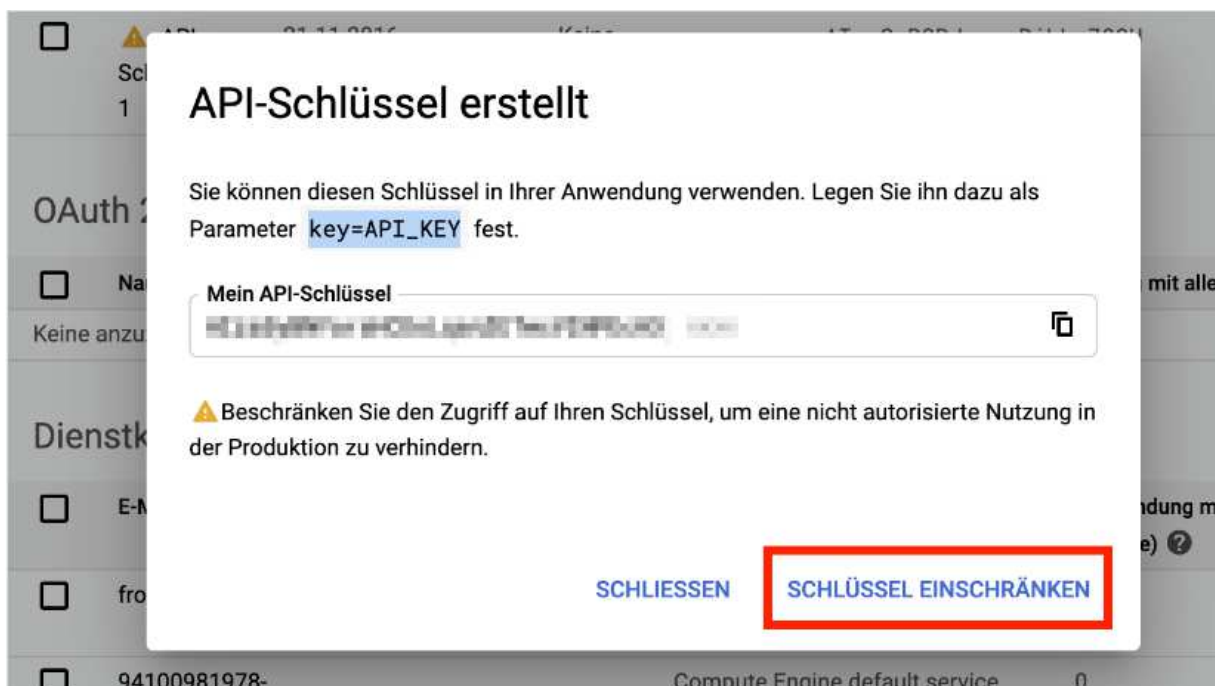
API 21.11.2016 Keine
Scl
1

OAuth 2

Na mit alle
Keine anzu

Dienstk

E-N ndung m
e)

fro

94100981978- Compute Engine default service 0

API-Schlüssel erstellt

Sie können diesen Schlüssel in Ihrer Anwendung verwenden. Legen Sie ihn dazu als Parameter key=API_KEY fest.

Mein API-Schlüssel
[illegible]

Beschränken Sie den Zugriff auf Ihren Schlüssel, um eine nicht autorisierte Nutzung in der Produktion zu verhindern.

SCHLIESSEN SCHLÜSSEL EINSCHRÄNKEN